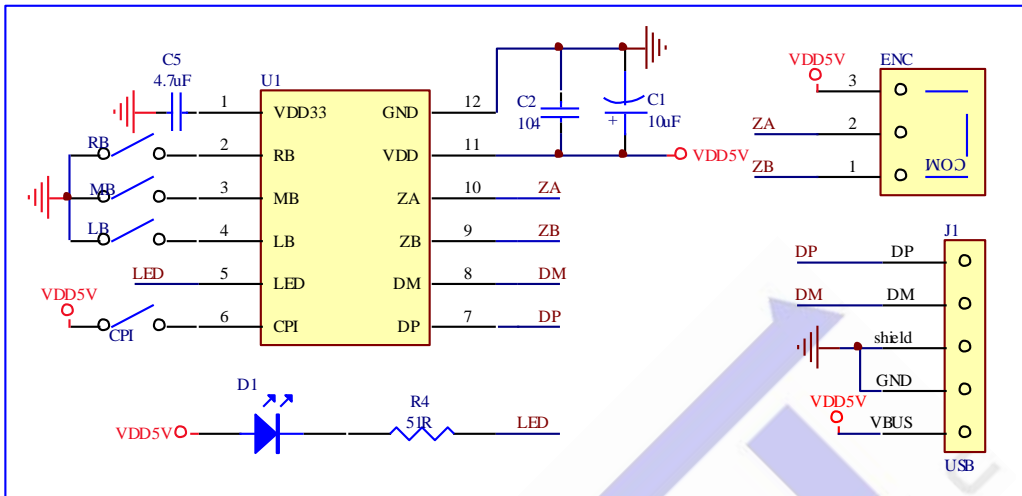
C5
4.7uF

U1

1 VDD33
2 RB
3 MB
4 LB
5 LED
6 CPI

GND 12
VDD 11
ZA 10
ZB 9
DM 8
DP 7

RB
MB
LB
LED
VDD5V
CPI

C2
104
C1
10uF
+
VDD5V

ZA
ZB
DM
DP

VDD5V
ENC
3
2
1
ZA
ZB
COM

J1
DP DP
DM DM
shield
GND
VDD5V
VBUS
USB

D1
R4
51R
VDD5V
LED